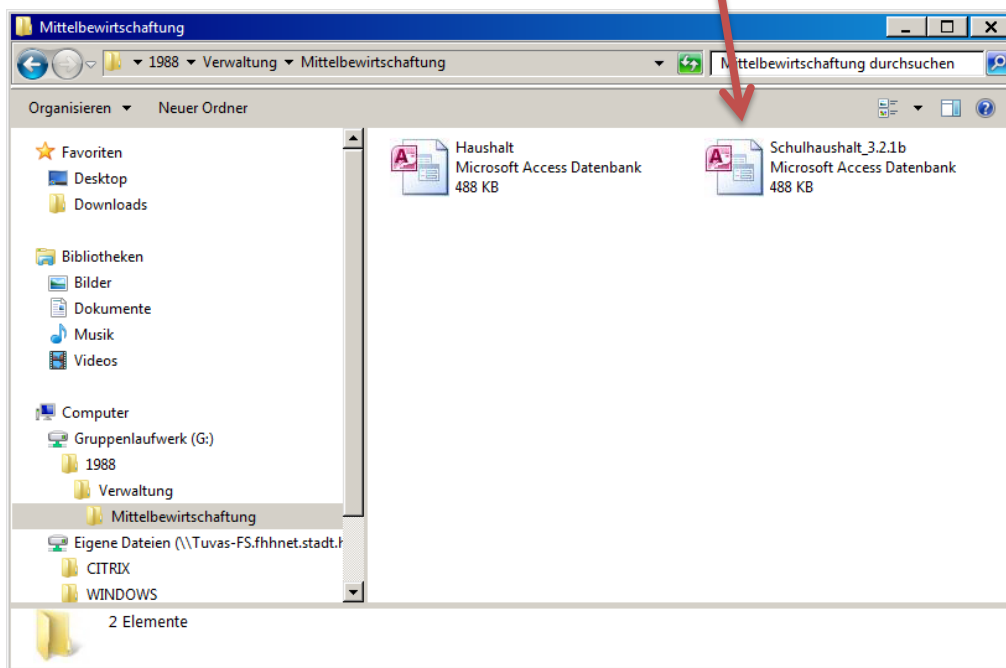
Mittelbewirtschaftung

1988 ▸ Verwaltung ▸ Mittelbewirtschaftung

Mittelbewirtschaftung durchsuchen

Organisieren ▾ Neuer Ordner

Favoriten
Desktop
Downloads

Bibliotheken
Bilder
Dokumente
Musik
Videos

Computer
Gruppenlaufwerk (G:)
1988
Verwaltung
Mittelbewirtschaftung
Eigene Dateien (\\Tuvas-FS.fhhnet.stadt.h
CITRIX
WINDOWS

Haushalt
Microsoft Access Datenbank
488 KB

Schulhaushalt_3.2.1b
Microsoft Access Datenbank
488 KB

2 Elemente